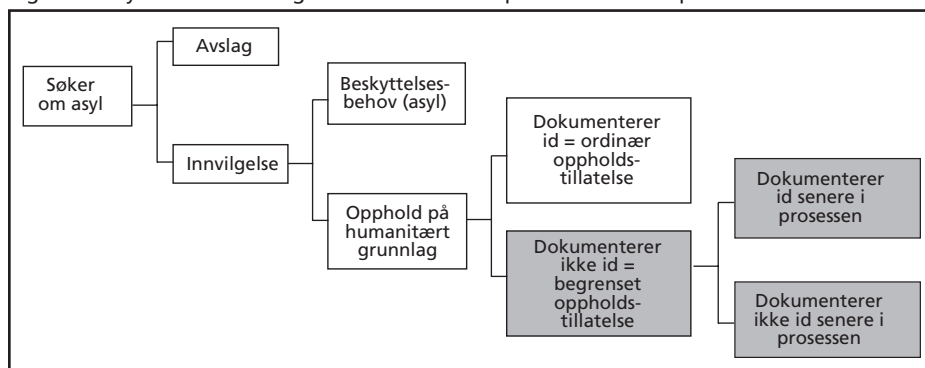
Søker om asyl

Avslag

Innvilgelse

Beskyttelsesbehov (asyl)

Opphold på humanitært grunnlag

Dokumenterer id = ordinær oppholdstillatelse

Dokumenterer ikke id = begrenset oppholdstillatelse

Dokumenterer id senere i prosessen

Dokumenterer ikke id senere i prosessen